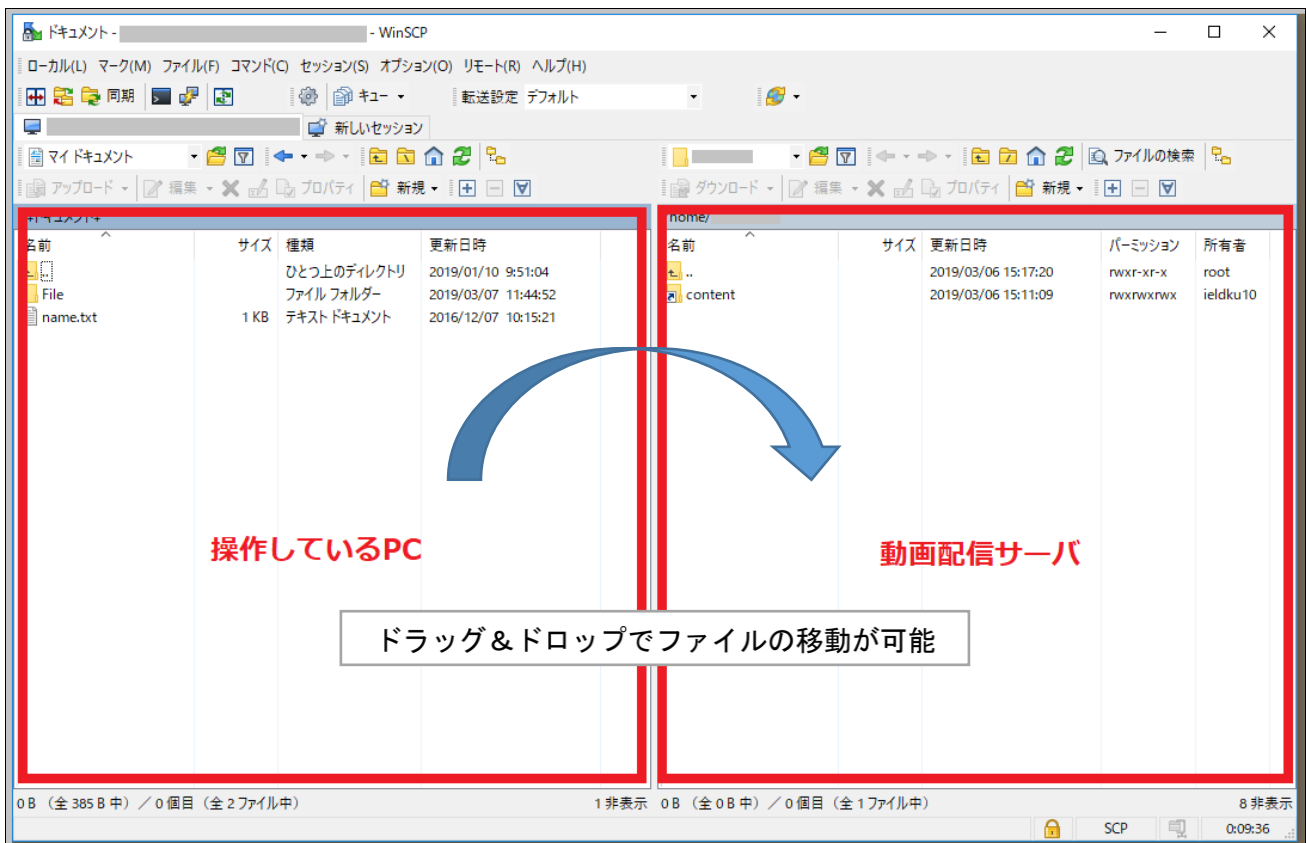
ドキュメント - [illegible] - WinSCP

ローカル(L) マーク(M) ファイル(F) コマンド(C) セッション(S) オプション(O) リモート(R) ヘルプ(H)

同期 キュー 転送設定 デフォルト

新しいセッション

マイ ドキュメント

アップロード 編集 プロパティ 新規

ファイルの検索

ダウンロード 編集 プロパティ 新規

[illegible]

| 名前 | サイズ | 種類 | 更新日時 |
|---|---|---|---|
| .. | | ひとつ上のディレクトリ | 2019/01/10 9:51:04 |
| File | | ファイル フォルダー | 2019/03/07 11:44:52 |
| name.txt | 1 KB | テキスト ドキュメント | 2016/12/07 10:15:21 |

/home/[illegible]

| 名前 | サイズ | 更新日時 | パーミッション | 所有者 |
|---|---|---|---|---|
| .. | | 2019/03/06 15:17:20 | rwxr-xr-x | root |
| content | | 2019/03/06 15:11:09 | rwxrwxrwx | ieldku10 |

操作しているPC

動画配信サーバ

ドラッグ＆ドロップでファイルの移動が可能

0 B （全 385 B 中）／0 個目（全 2 ファイル中）

1 非表示

0 B （全 0 B 中）／0 個目（全 1 ファイル中）

8 非表示

SCP

0:09:36